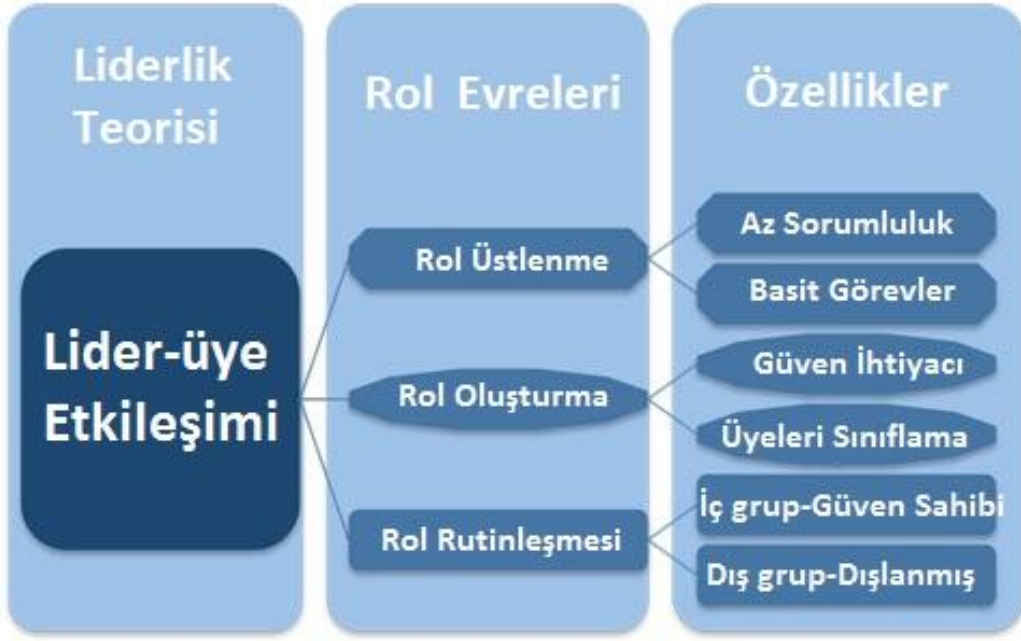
Liderlik Teorisi

Lider-üye Etkileşimi

Rol Evreleri

Rol Üstlenme

Rol Oluşturma

Rol Rutinleşmesi

Özellikler

Az Sorumluluk

Basit Görevler

Güven İhtiyacı

Üyeleri Sınıflama

İç grup-Güven Sahibi

Dış grup-Dışlanmış